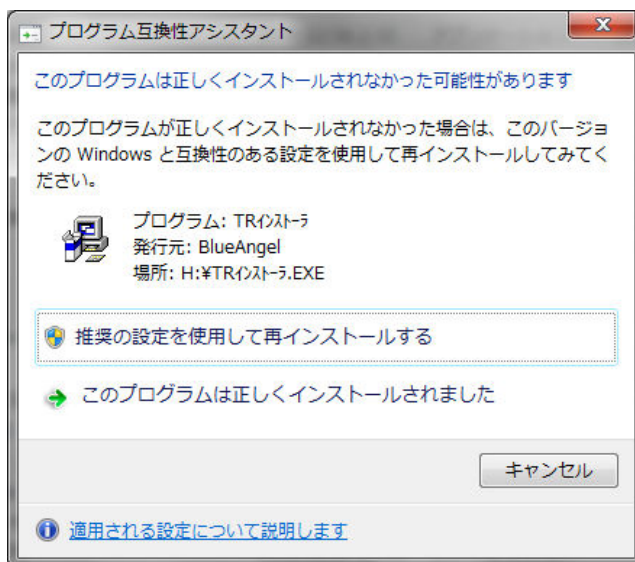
プログラム互換性アシスタント

x

このプログラムは正しくインストールされなかった可能性があります

このプログラムが正しくインストールされなかった場合は、このバージョンの Windows と互換性のある設定を使用して再インストールしてみてください。

プログラム: TRｲﾝｽﾄｰﾗ
発行元: BlueAngel
場所: H:¥TRｲﾝｽﾄｰﾗ.EXE

推奨の設定を使用して再インストールする

このプログラムは正しくインストールされました

キャンセル

適用される設定について説明します